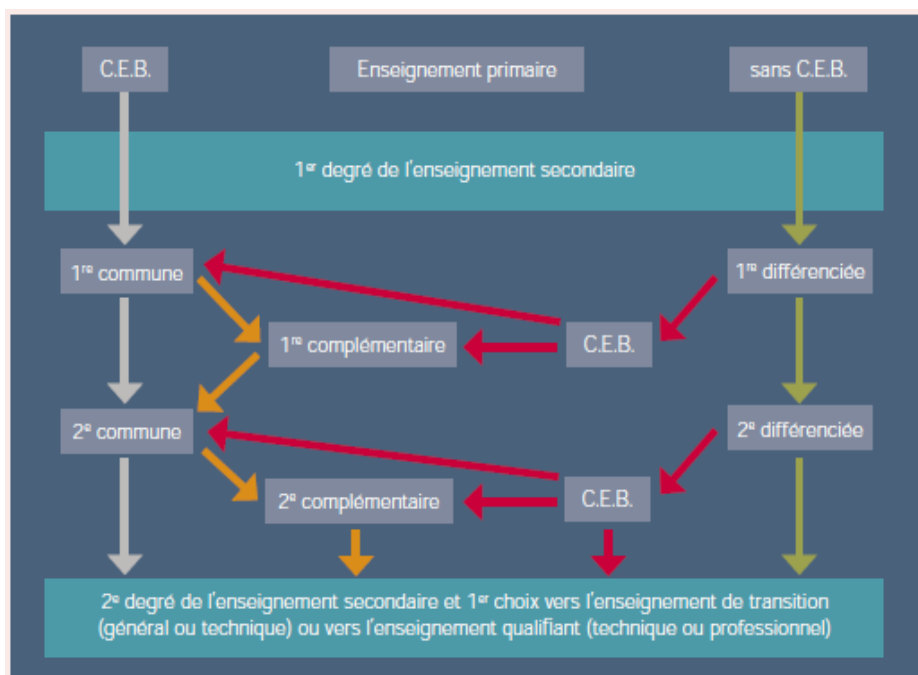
C.E.B.

Enseignement primaire

sans C.E.B.

1er degré de l'enseignement secondaire

1re commune

1re différenciée

1re complémentaire

C.E.B.

2e commune

2e différenciée

2e complémentaire

C.E.B.

2e degré de l'enseignement secondaire et 1er choix vers l'enseignement de transition (général ou technique) ou vers l'enseignement qualifiant (technique ou professionnel)